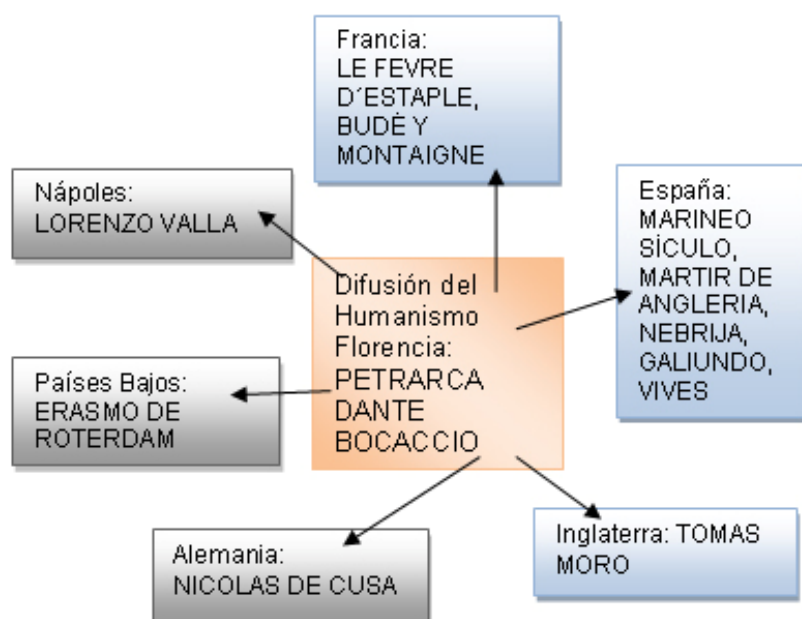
Francia:
LE FEVRE D´ESTAPLE, BUDÉ Y MONTAIGNE

Nápoles:
LORENZO VALLA

España:
MARINEO SÍCULO, MARTIR DE ANGLERIA, NEBRIJA, GALIUNDO, VIVES

Difusión del Humanismo
Florencia:
PETRARCA
DANTE
BOCACCIO

Países Bajos:
ERASMO DE ROTERDAM

Alemania:
NICOLAS DE CUSA

Inglaterra: TOMAS MORO